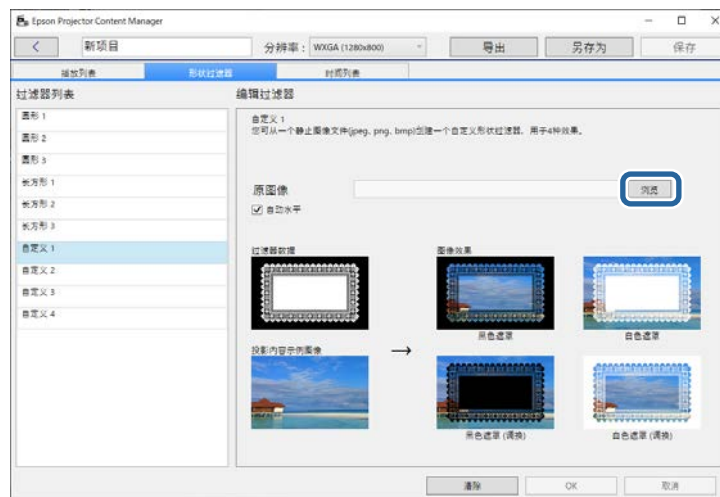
Epson Projector Content Manager

新项目

分辨率： WXGA (1280x800)

导出

另存为

保存

播放列表

形状过滤器

时间列表

过滤器列表

编辑过滤器

圆形 1

圆形 2

圆形 3

长方形 1

长方形 2

长方形 3

自定义 1

自定义 2

自定义 3

自定义 4

自定义 1
您可从一个静止图像文件(jpeg, png, bmp)创建一个自定义形状过滤器，用于4种效果。

原图像

浏览

自动水平

过滤器数据

图像效果

黑色遮罩

白色遮罩

投影内容示例图像

黑色遮罩 (调换)

白色遮罩 (调换)

清除

OK

取消